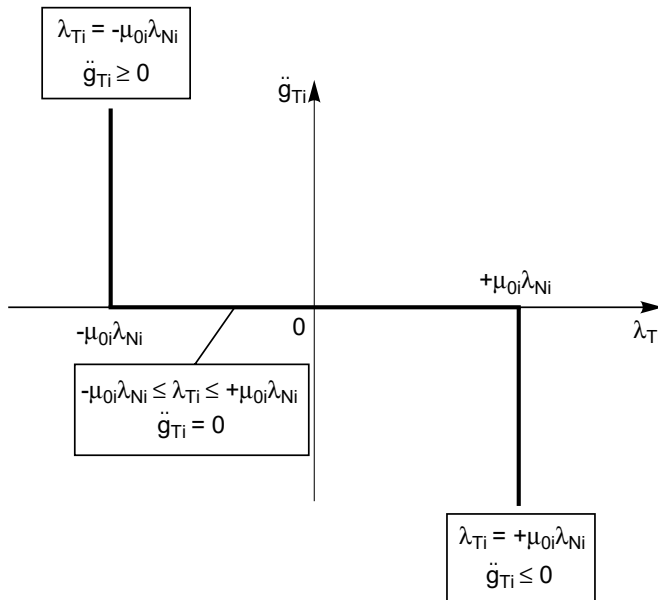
$\lambda_{Ti} = -\mu_{0i}\lambda_{Ni}$
$\ddot{g}_{Ti} \geq 0$

$\ddot{g}_{Ti}$

$+\mu_{0i}\lambda_{Ni}$

$-\mu_{0i}\lambda_{Ni}$

0

$\lambda_T$

$-\mu_{0i}\lambda_{Ni} \leq \lambda_{Ti} \leq +\mu_{0i}\lambda_{Ni}$
$\ddot{g}_{Ti} = 0$

$\lambda_{Ti} = +\mu_{0i}\lambda_{Ni}$
$\ddot{g}_{Ti} \leq 0$